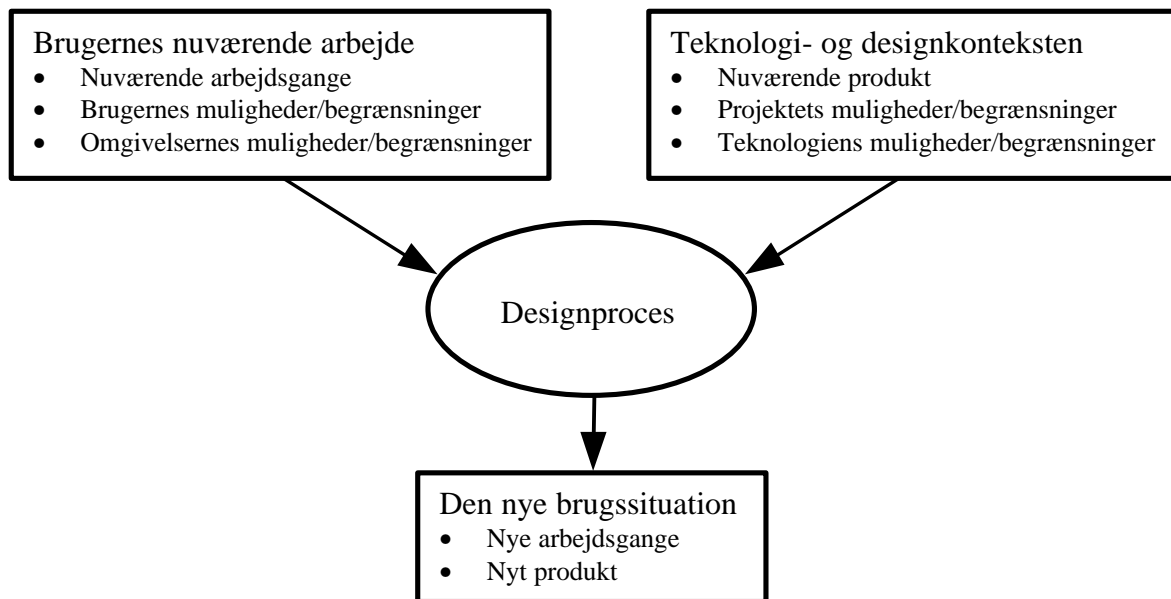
Brugernes nuværende arbejde
- Nuværende arbejdsgange
- Brugernes muligheder/begrænsninger
- Omgivelsernes muligheder/begrænsninger

Teknologi- og designkonteksten
- Nuværende produkt
- Projektets muligheder/begrænsninger
- Teknologiens muligheder/begrænsninger

Designproces

Den nye brugssituation
- Nye arbejdsgange
- Nyt produkt